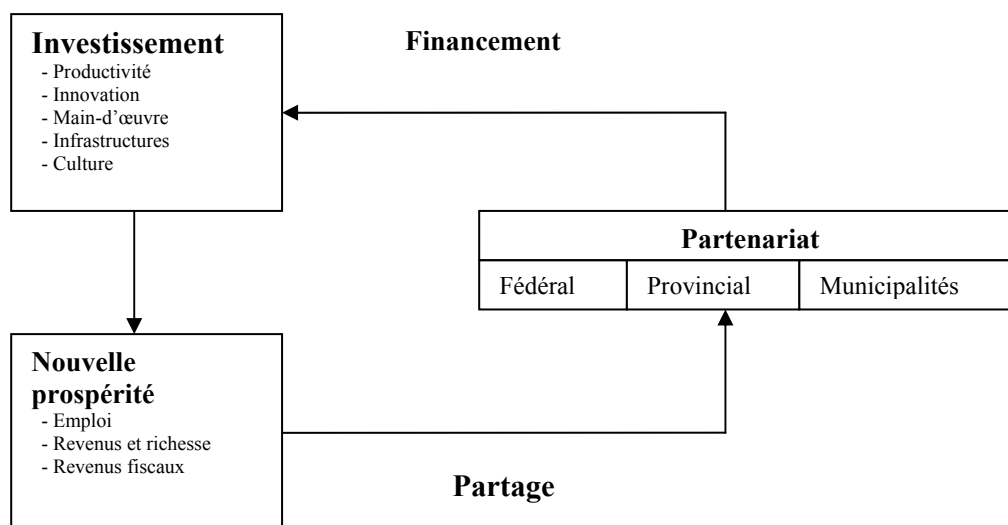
Investissement
- Productivité
- Innovation
- Main-d'œuvre
- Infrastructures
- Culture

Financement

Partenariat

| Fédéral | Provincial | Municipalités |
|---|---|---|

Nouvelle prospérité
- Emploi
- Revenus et richesse
- Revenus fiscaux

Partage